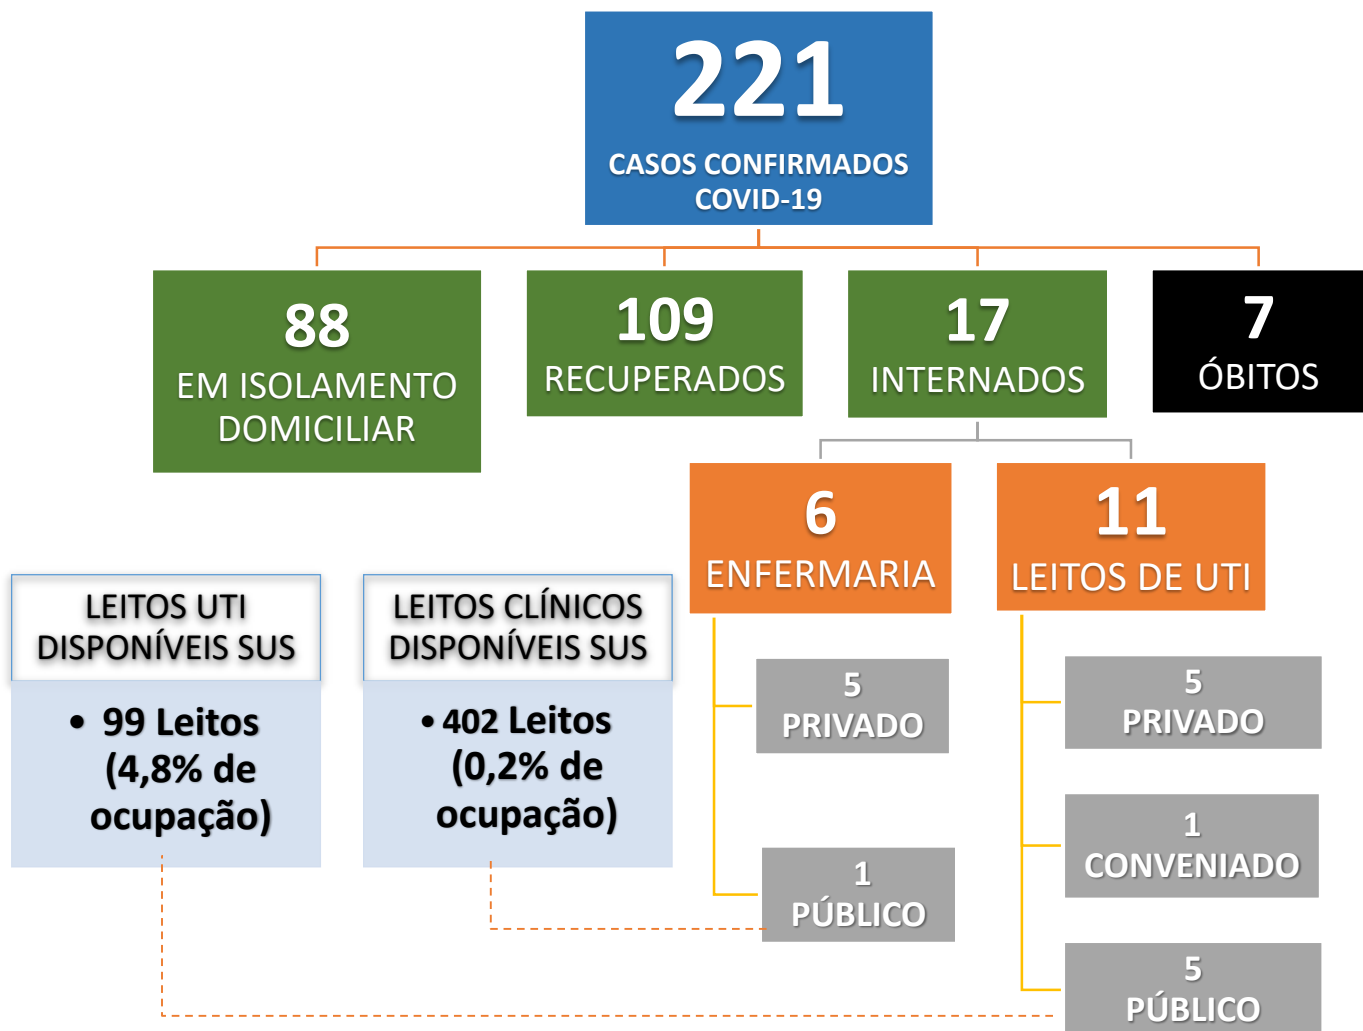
221
CASOS CONFIRMADOS
COVID-19

88
EM ISOLAMENTO DOMICILIAR

109
RECUPERADOS

17
INTERNADOS

7
ÓBITOS

6
ENFERMARIA

11
LEITOS DE UTI

LEITOS UTI DISPONÍVEIS SUS

• 99 Leitos (4,8% de ocupação)

LEITOS CLÍNICOS DISPONÍVEIS SUS

• 402 Leitos (0,2% de ocupação)

5
PRIVADO

1
PÚBLICO

5
PRIVADO

1
CONVENIADO

5
PÚBLICO